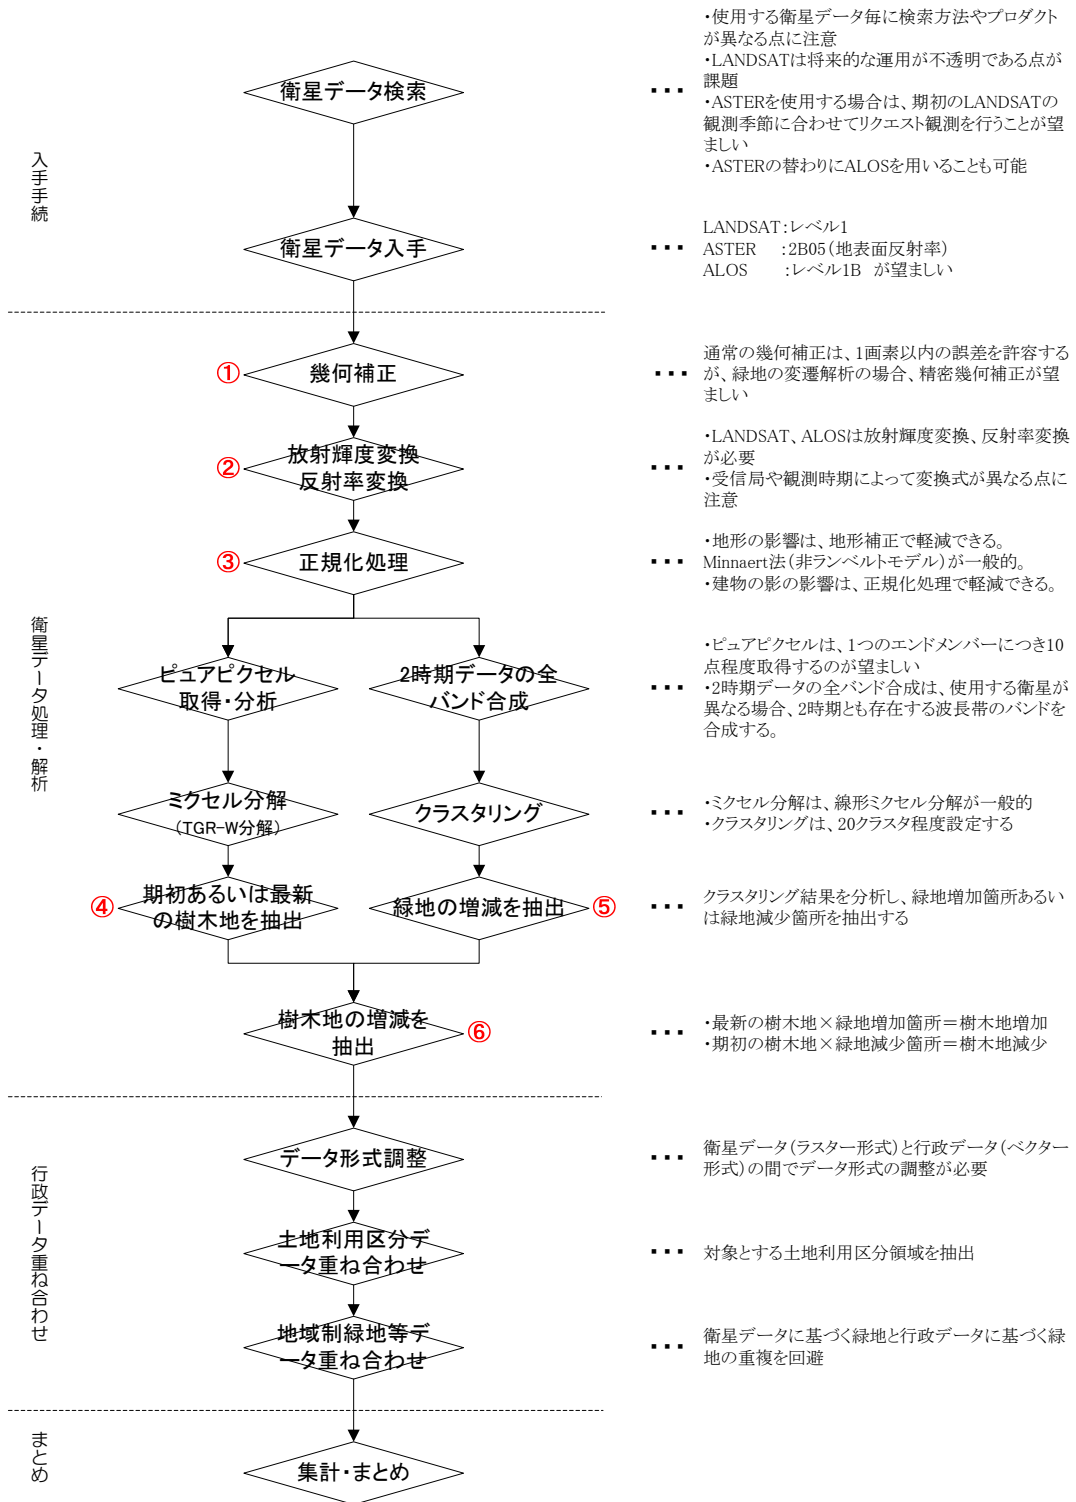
入手手続

衛星データ検索

・・・

・使用する衛星データ毎に検索方法やプロダクトが異なる点に注意
・LANDSATは将来的な運用が不透明である点が課題
・ASTERを使用する場合は、期初のLANDSATの観測季節に合わせてリクエスト観測を行うことが望ましい
・ASTERの替わりにALOSを用いることも可能

衛星データ入手

・・・

LANDSAT：レベル1
ASTER ：2B05（地表面反射率）
ALOS ：レベル1B が望ましい

衛星データ処理・解析

① 幾何補正

・・・

通常の幾何補正は、1画素以内の誤差を許容するが、緑地の変遷解析の場合、精密幾何補正が望ましい

② 放射輝度変換 反射率変換

・・・

・LANDSAT、ALOSは放射輝度変換、反射率変換が必要
・受信局や観測時期によって変換式が異なる点に注意

③ 正規化処理

・・・

・地形の影響は、地形補正で軽減できる。Minnaert法（非ランベルトモデル）が一般的。
・建物の影の影響は、正規化処理で軽減できる。

ピュアピクセル取得・分析

2時期データの全バンド合成

・・・

・ピュアピクセルは、1つのエンドメンバーにつき10点程度取得するのが望ましい
・2時期データの全バンド合成は、使用する衛星が異なる場合、2時期とも存在する波長帯のバンドを合成する。

ミクセル分解（TGR-W分解）

クラスタリング

・・・

・ミクセル分解は、線形ミクセル分解が一般的
・クラスタリングは、20クラスタ程度設定する

④ 期初あるいは最新の樹木地を抽出

緑地の増減を抽出 ⑤

・・・

クラスタリング結果を分析し、緑地増加箇所あるいは緑地減少箇所を抽出する

樹木地の増減を抽出 ⑥

・・・

・最新の樹木地×緑地増加箇所＝樹木地増加
・期初の樹木地×緑地減少箇所＝樹木地減少

行政データ重ね合わせ

データ形式調整

・・・

衛星データ（ラスター形式）と行政データ（ベクター形式）の間でデータ形式の調整が必要

土地利用区分データ重ね合わせ

・・・

対象とする土地利用区分領域を抽出

地域制緑地等データ重ね合わせ

・・・

衛星データに基づく緑地と行政データに基づく緑地の重複を回避

まとめ

集計・まとめ